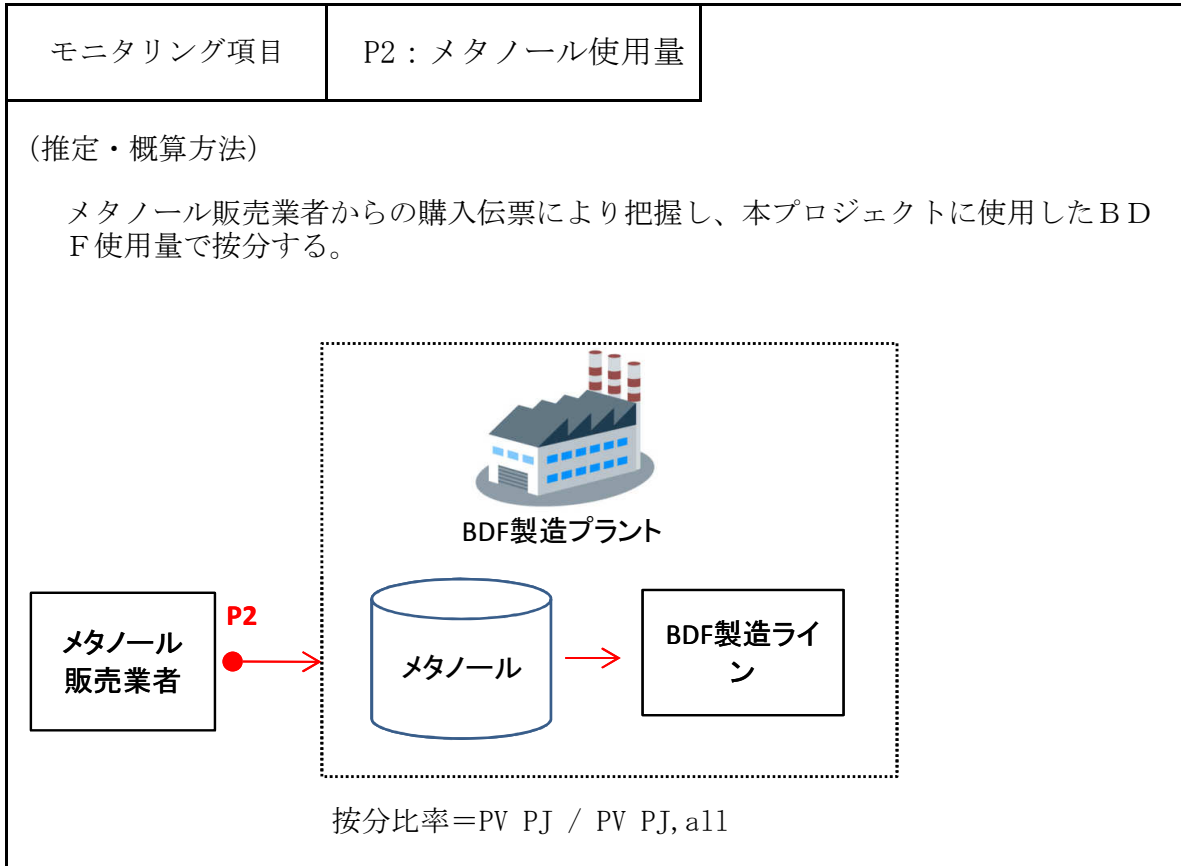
| モニタリング項目 | P2：メタノール使用量 |
|---|---|

（推定・概算方法）

メタノール販売業者からの購入伝票により把握し、本プロジェクトに使用したＢＤＦ使用量で按分する。

BDF製造プラント

P2

メタノール販売業者

メタノール

BDF製造ライン

按分比率＝PV PJ / PV PJ,all